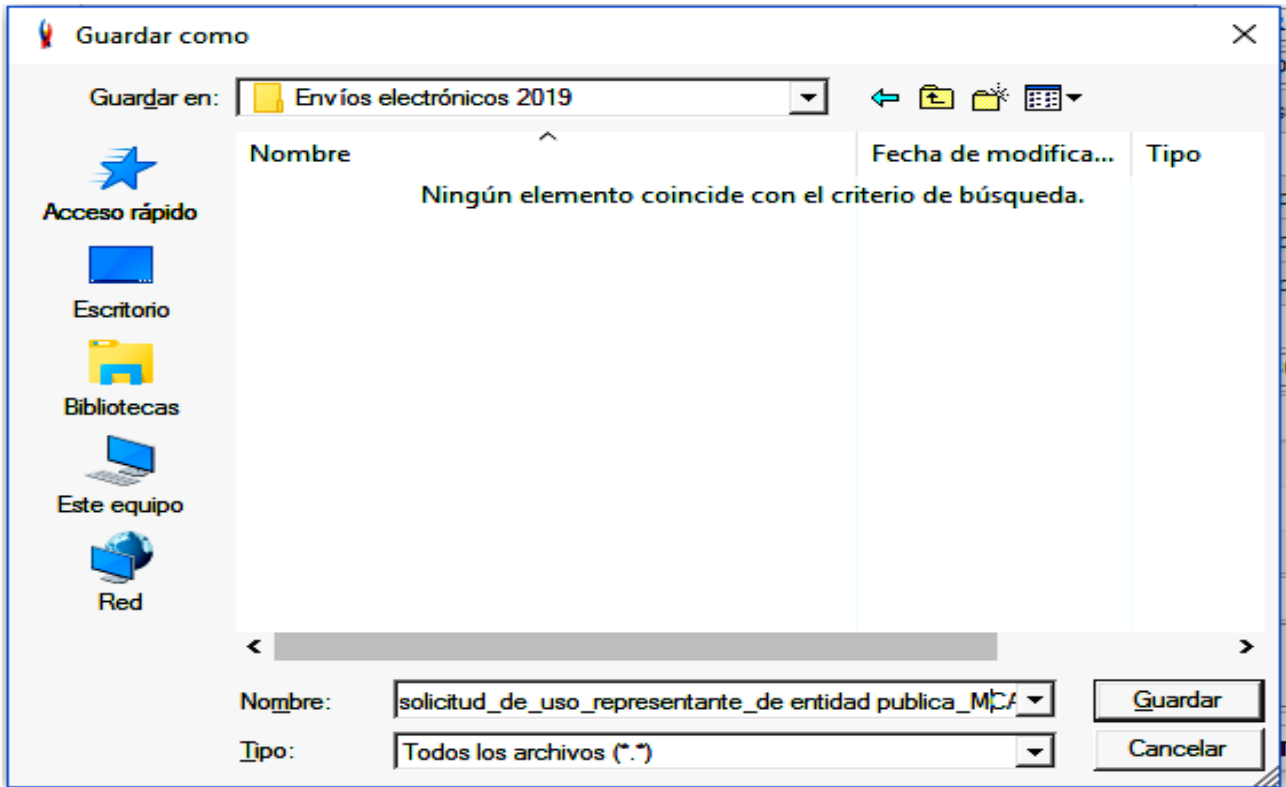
Guardar como

Guardar en: Envíos electrónicos 2019

Nombre | Fecha de modifica... | Tipo

Ningún elemento coincide con el criterio de búsqueda.

Acceso rápido

Escritorio

Bibliotecas

Este equipo

Red

Nombre: solicitud_de_uso_representante_de entidad publica_M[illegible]

Tipo: Todos los archivos (*.*)

Guardar

Cancelar